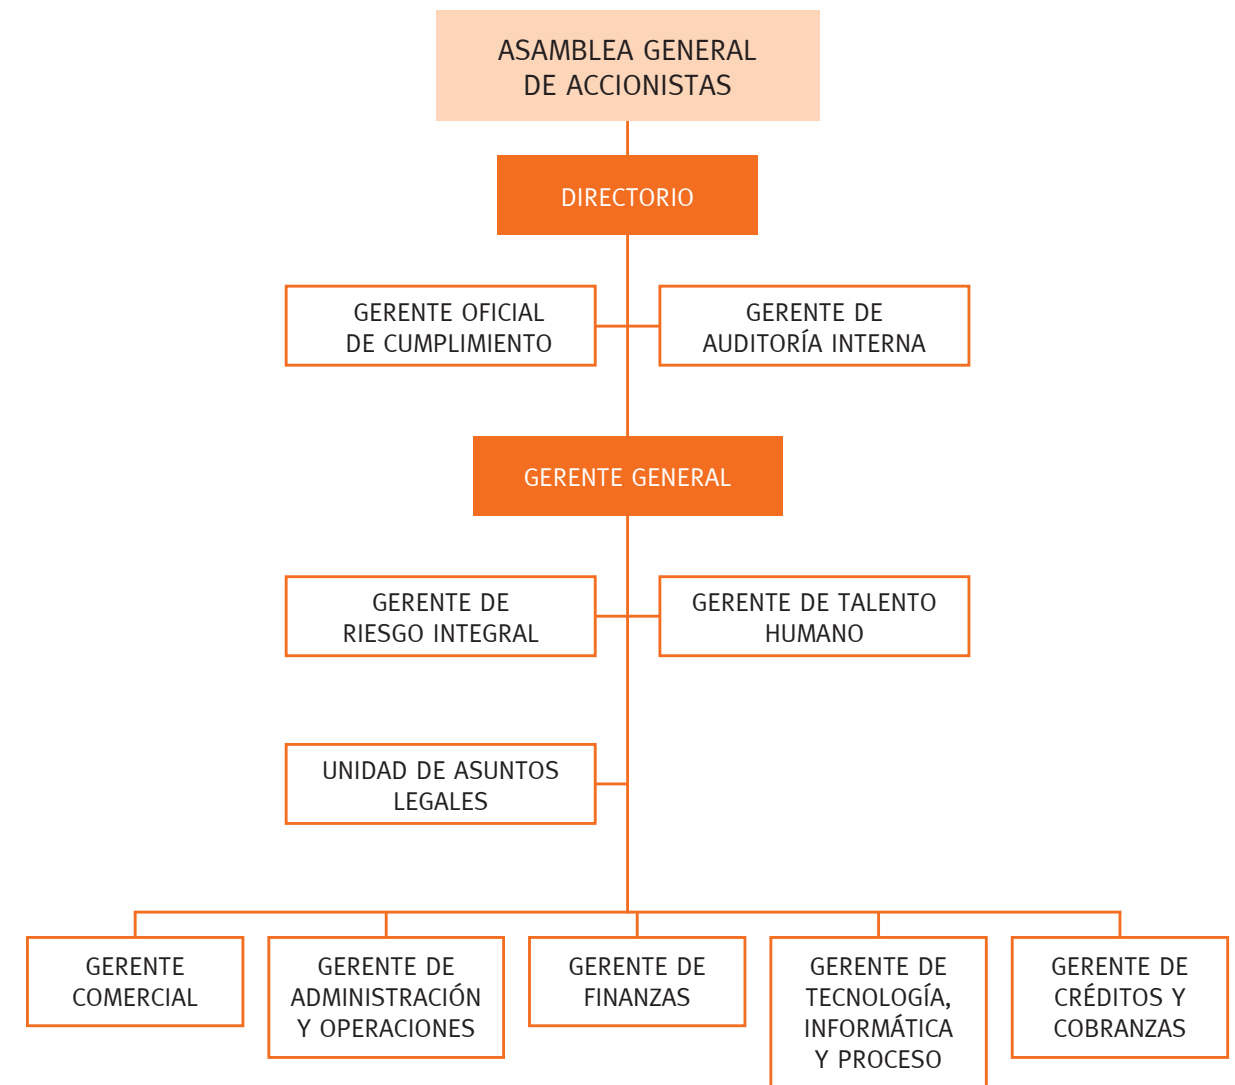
ASAMBLEA GENERAL DE ACCIONISTAS

DIRECTORIO

GERENTE OFICIAL DE CUMPLIMIENTO

GERENTE DE AUDITORÍA INTERNA

GERENTE GENERAL

GERENTE DE RIESGO INTEGRAL

GERENTE DE TALENTO HUMANO

UNIDAD DE ASUNTOS LEGALES

GERENTE COMERCIAL

GERENTE DE ADMINISTRACIÓN Y OPERACIONES

GERENTE DE FINANZAS

GERENTE DE TECNOLOGÍA, INFORMÁTICA Y PROCESO

GERENTE DE CRÉDITOS Y COBRANZAS